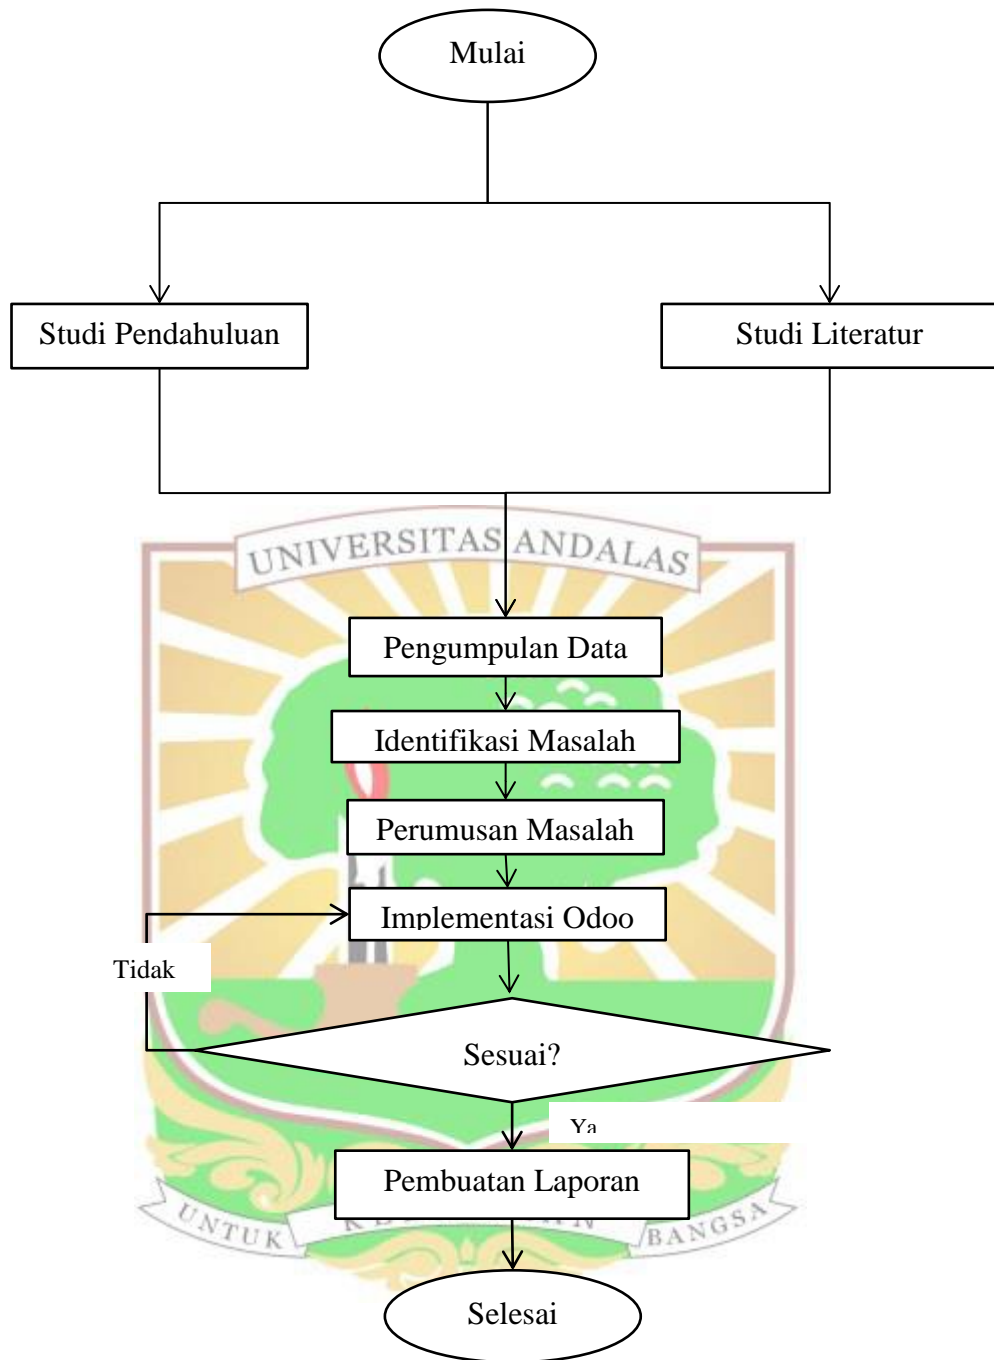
Mulai

Studi Pendahuluan

Studi Literatur

UNIVERSITAS ANDALAS

Pengumpulan Data

Identifikasi Masalah

Perumusan Masalah

Implementasi Odoo

Tidak

Sesuai?

Ya

Pembuatan Laporan

UNTUK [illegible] BANGSA

Selesai